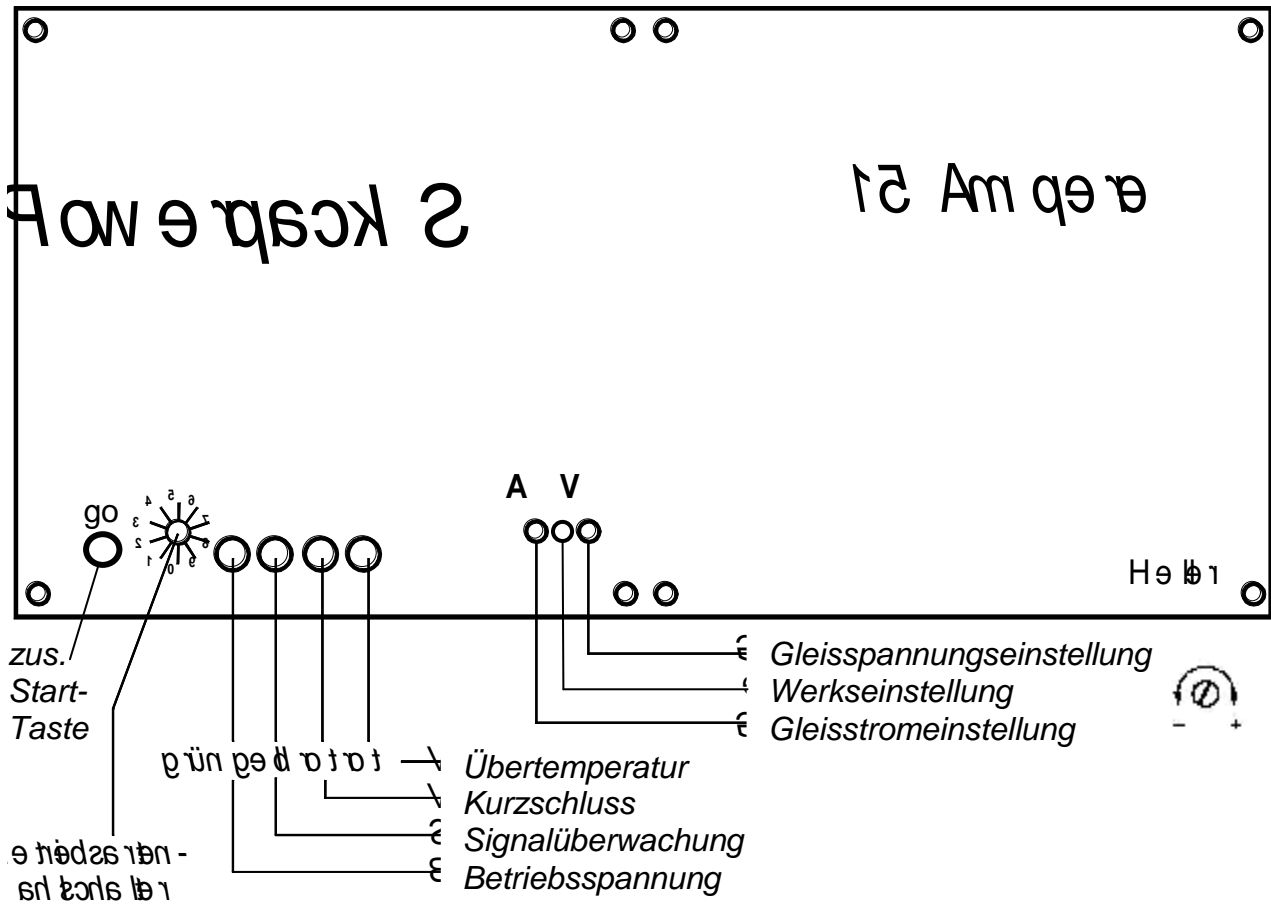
Fowerpack S

e ep mA 51

go

A V

H e lb r

zus. Start-Taste

Gleisspannungseinstellung
Werkseinstellung
Gleisstromeinstellung

– +

g ü n g e b r o t o t

Übertemperatur
Kurzschluss
Signalüberwachung
Betriebsspannung

e tiebsart n e -
r e l a h c s h a